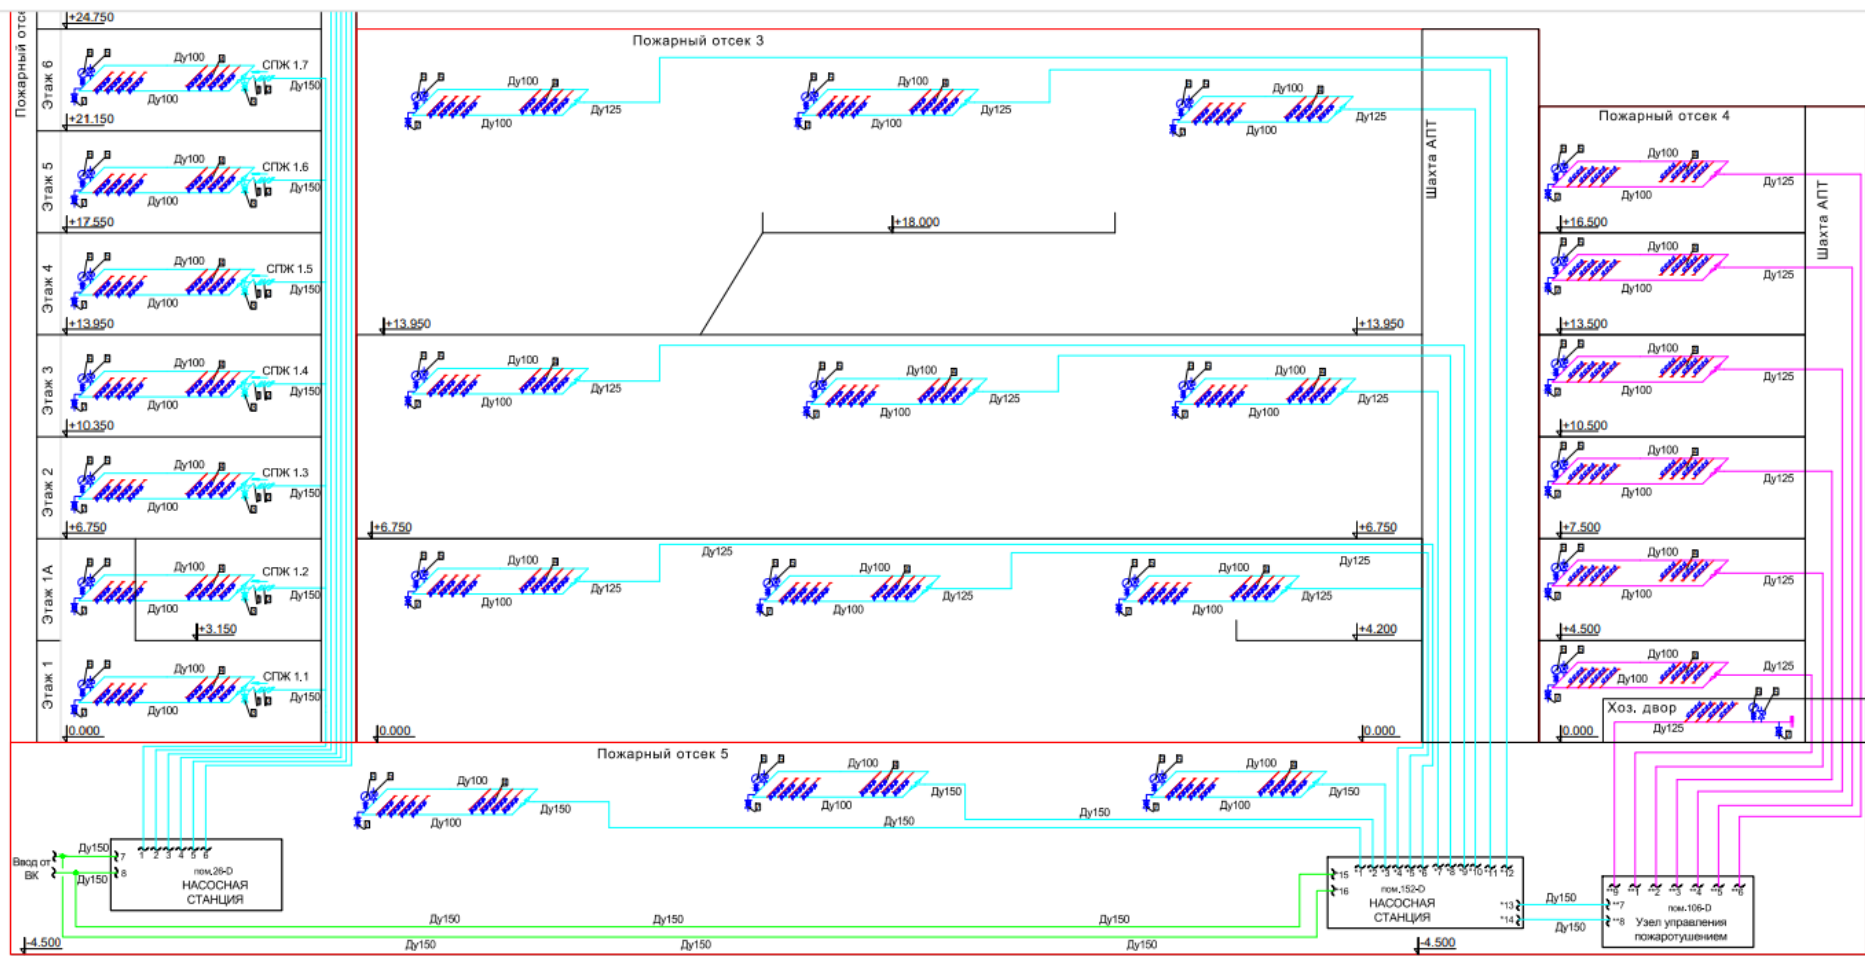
Пожарный отс

+24.750

Этаж 6
Ду100
СПЖ 1.7
Ду150
Ду100
+21.150

Этаж 5
Ду100
СПЖ 1.6
Ду150
Ду100
+17.550

Этаж 4
Ду100
СПЖ 1.5
Ду150
Ду100
+13.950

Этаж 3
Ду100
СПЖ 1.4
Ду150
Ду100
+10.350

Этаж 2
Ду100
СПЖ 1.3
Ду150
Ду100
+6.750

Этаж 1А
Ду100
СПЖ 1.2
Ду150
Ду100
+3.150

Этаж 1
Ду100
СПЖ 1.1
Ду150
Ду100
0.000

Пожарный отсек 3
Ду100 Ду125 Ду100
Ду100 Ду125 Ду100
Ду100 Ду125 Ду100
+18.000
+13.950
+13.950
Ду100 Ду125 Ду100
Ду100 Ду125 Ду100
Ду100 Ду125 Ду100
+6.750
+6.750
Ду125
Ду100 Ду125 Ду100
Ду100 Ду125 Ду100
Ду125
Ду100 Ду125 Ду100
+4.200
0.000
0.000

Шахта АПТ

Пожарный отсек 4
Ду100 Ду125 Ду100
+16.500
Ду100 Ду125 Ду100
+13.500
Ду100 Ду125 Ду100
+10.500
Ду100 Ду125 Ду100
+7.500
Ду100 Ду125 Ду100
+4.500
Ду100 Ду125 Ду100
Хоз. двор
Ду125
0.000

Шахта АПТ

Пожарный отсек 5
Ду100 Ду150 Ду100
Ду100 Ду150 Ду100
Ду100 Ду150 Ду100
Ду150
Ду150

Ввод от ВК
Ду150
Ду150
7
8
1 2 3 4 5 6
пом.26-D
НАСОСНАЯ СТАНЦИЯ

15
16
1 2 3 4 5 6 7 8 9 10 11 12
пом.152-D
НАСОСНАЯ СТАНЦИЯ
13
14
-4.500

Ду150
Ду150
1 2 3 4 5 6
7
8
пом.106-D
Узел управления пожаротушением

Ду150 Ду150 Ду150
Ду150 Ду150 Ду150
-4.500